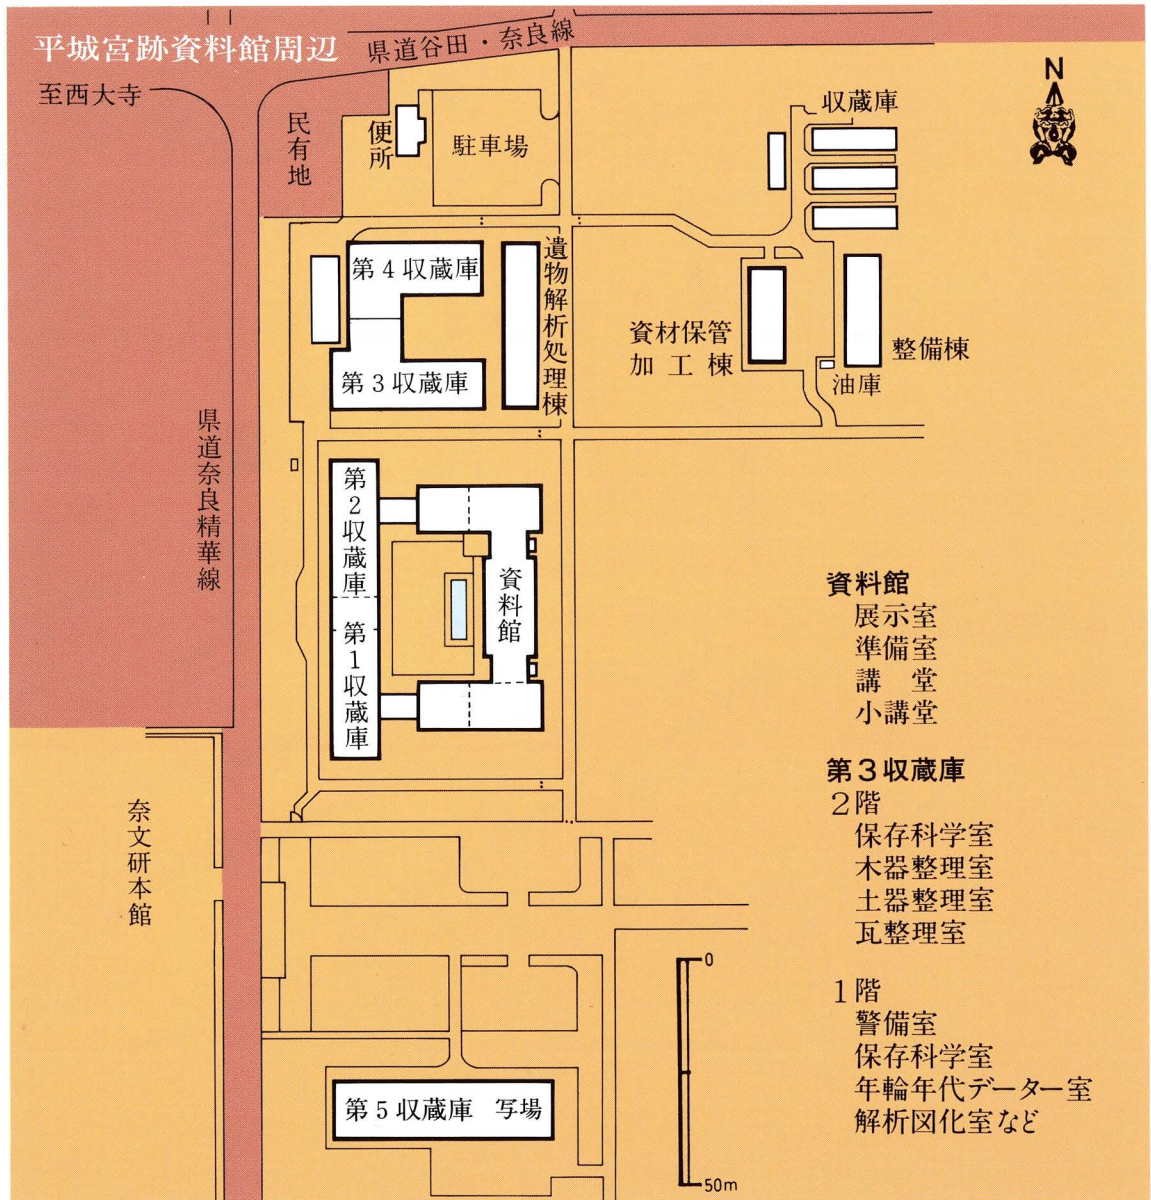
平城宮跡資料館周辺

県道谷田・奈良線

至西大寺

N

民有地

便所

駐車場

収蔵庫

第４収蔵庫

遺物解析処理棟

資材保管加工棟

整備棟

油庫

第３収蔵庫

県道奈良精華線

第２収蔵庫

第１収蔵庫

資料館

資料館
展示室
準備室
講 堂
小講堂

第３収蔵庫
２階
保存科学室
木器整理室
土器整理室
瓦整理室

１階
警備室
保存科学室
年輪年代データー室
解析図化室など

奈文研本館

0

50m

第５収蔵庫 写場